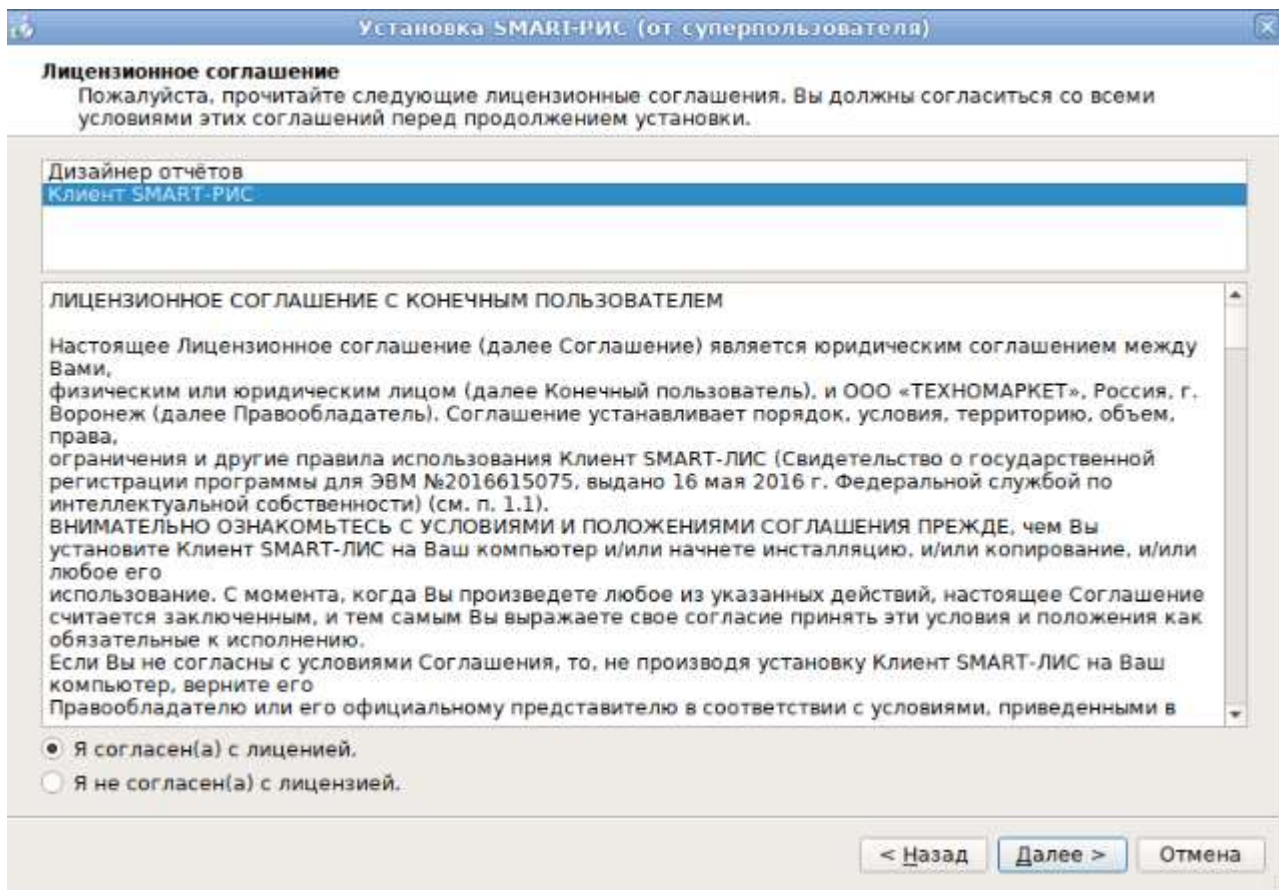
Установка SMART-РИС (от суперпользователя)

Лицензионное соглашение
Пожалуйста, прочитайте следующие лицензионные соглашения. Вы должны согласиться со всеми условиями этих соглашений перед продолжением установки.

Дизайнер отчётов
Клиент SMART-РИС

ЛИЦЕНЗИОННОЕ СОГЛАШЕНИЕ С КОНЕЧНЫМ ПОЛЬЗОВАТЕЛЕМ

Настоящее Лицензионное соглашение (далее Соглашение) является юридическим соглашением между Вами,
физическим или юридическим лицом (далее Конечный пользователь), и ООО «ТЕХНОМАРКЕТ», Россия, г. Воронеж (далее Правообладатель). Соглашение устанавливает порядок, условия, территорию, объем, права,
ограничения и другие правила использования Клиент SMART-ЛИС (Свидетельство о государственной регистрации программы для ЭВМ №2016615075, выдано 16 мая 2016 г. Федеральной службой по интеллектуальной собственности) (см. п. 1.1).
ВНИМАТЕЛЬНО ОЗНАКОМЬТЕСЬ С УСЛОВИЯМИ И ПОЛОЖЕНИЯМИ СОГЛАШЕНИЯ ПРЕЖДЕ, чем Вы установите Клиент SMART-ЛИС на Ваш компьютер и/или начнете инсталляцию, и/или копирование, и/или любое его
использование. С момента, когда Вы произведете любое из указанных действий, настоящее Соглашение считается заключенным, и тем самым Вы выражаете свое согласие принять эти условия и положения как обязательные к исполнению.
Если Вы не согласны с условиями Соглашения, то, не производя установку Клиент SMART-ЛИС на Ваш компьютер, верните его
Правообладателю или его официальному представителю в соответствии с условиями, приведенными в

Я согласен(а) с лицением.
Я не согласен(а) с лицензией.

< Назад
Далее >
Отмена